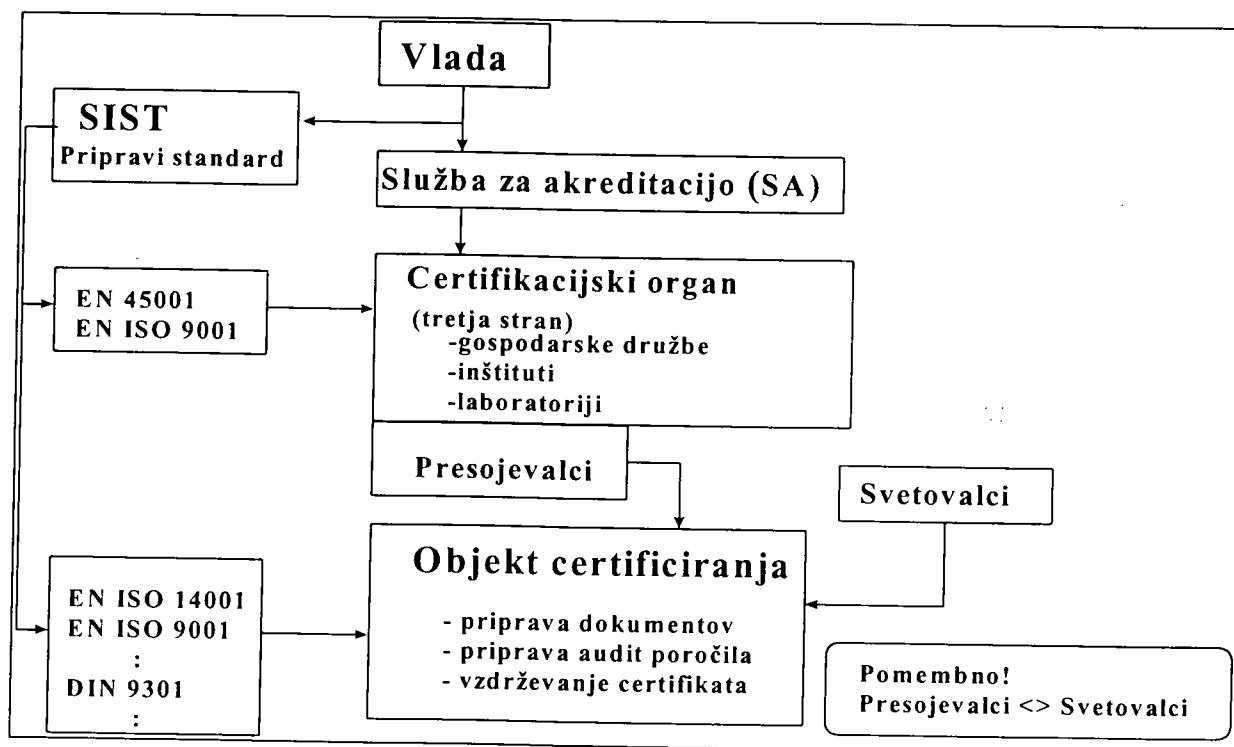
Vlada

SIST
Pripravi standard

Služba za akreditacijo (SA)

EN 45001
EN ISO 9001

Certifikacijski organ
(tretja stran)
-gospodarske družbe
-inštituti
-laboratoriji

Presojevalci

Svetovalci

EN ISO 14001
EN ISO 9001
:
DIN 9301
:

Objekt certificiranja
- priprava dokumentov
- priprava audit poročila
- vzdrževanje certifikata

Pomembno!
Presojevalci <> Svetovalci